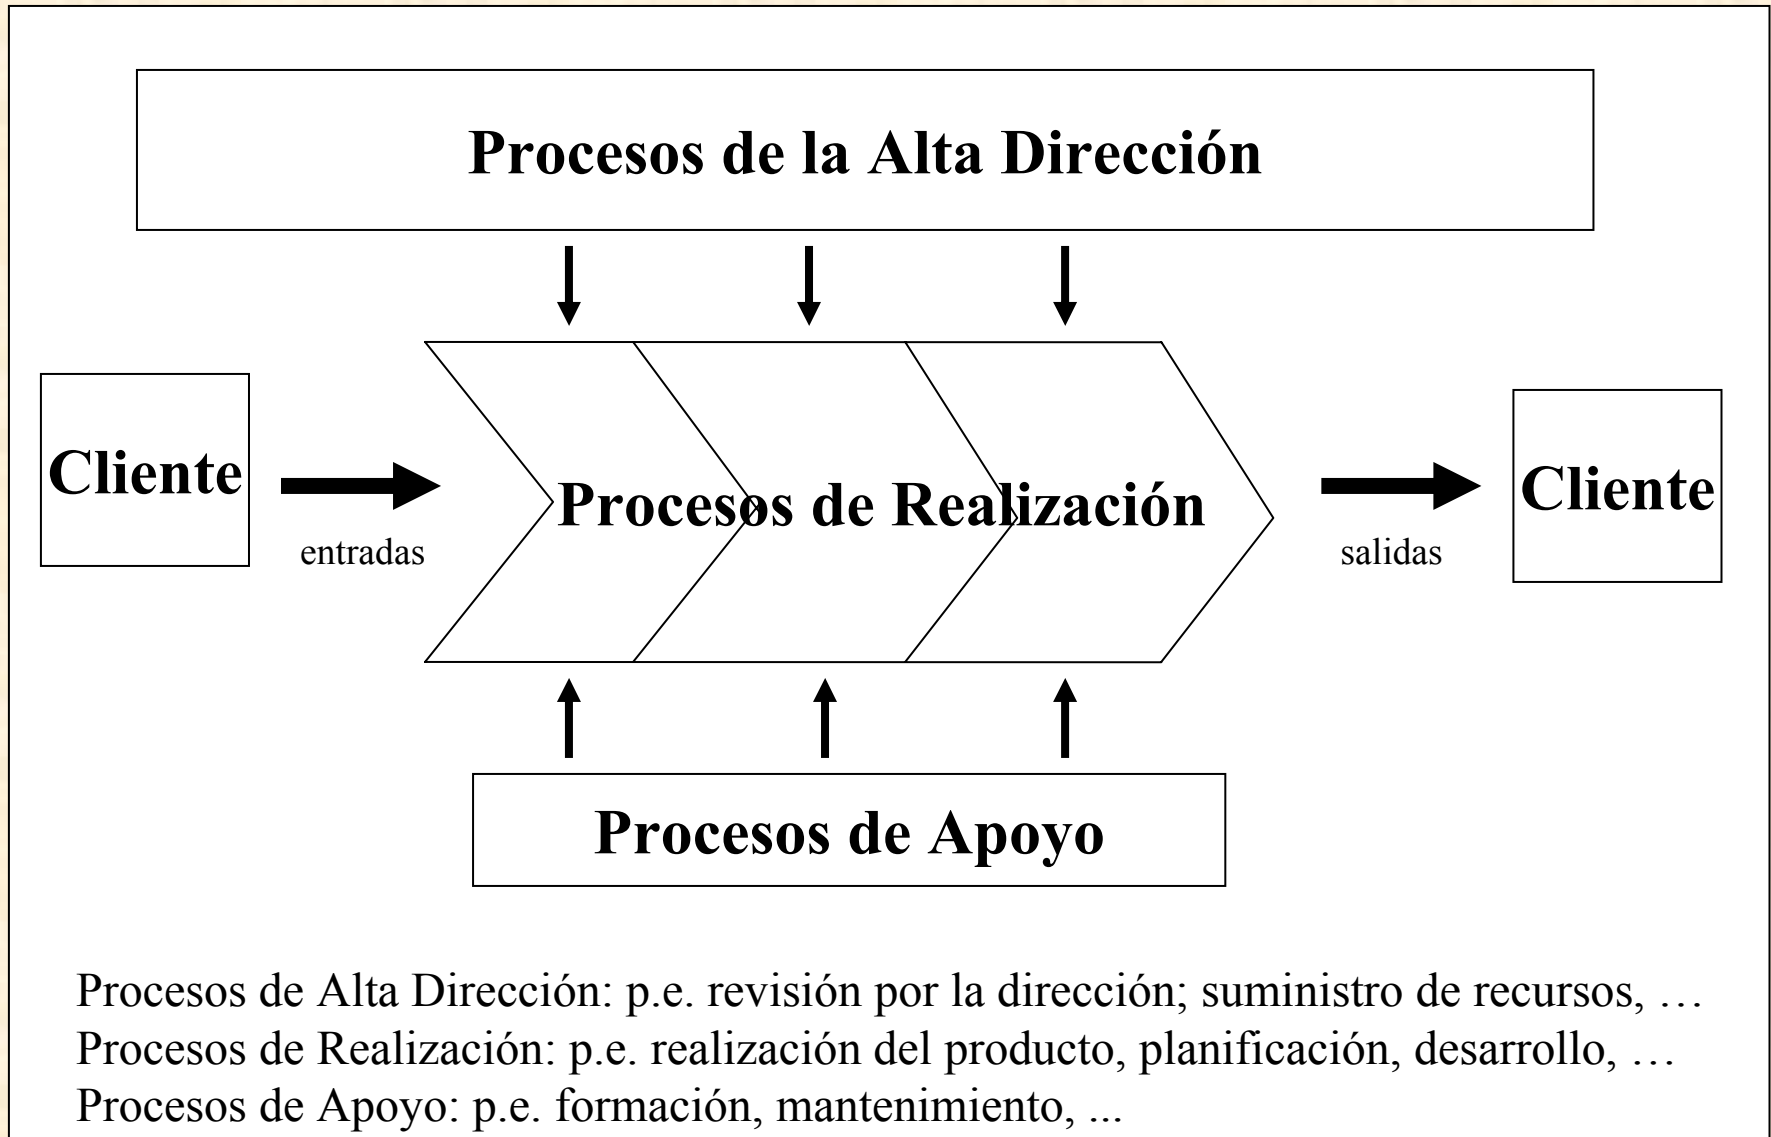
Procesos de la Alta Dirección

Cliente

entradas

Procesos de Realización

salidas

Cliente

Procesos de Apoyo

Procesos de Alta Dirección: p.e. revisión por la dirección; suministro de recursos, …
Procesos de Realización: p.e. realización del producto, planificación, desarrollo, …
Procesos de Apoyo: p.e. formación, mantenimiento, ...